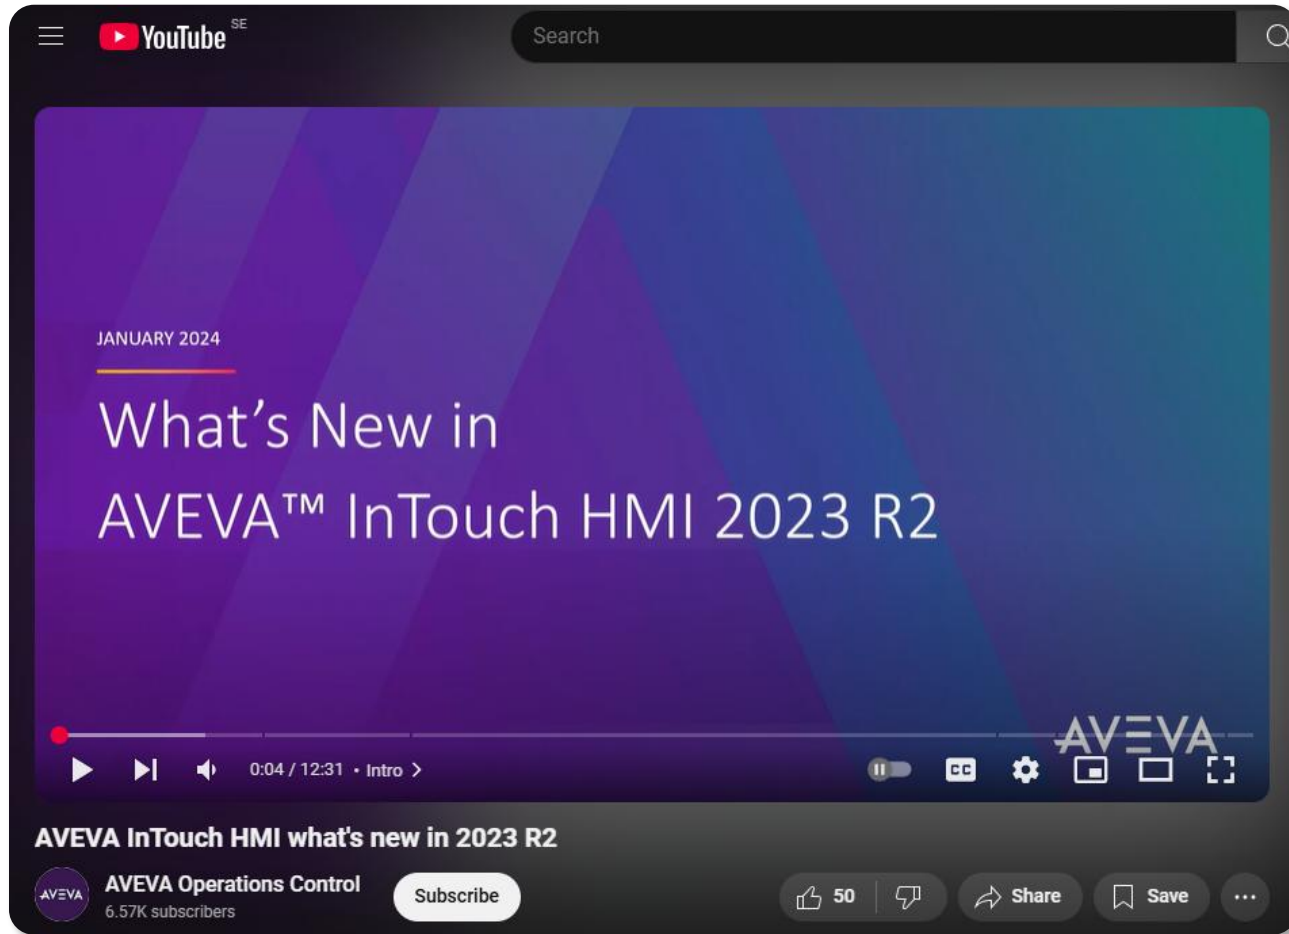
YouTube SE

Search

JANUARY 2024

What's New in
AVEVA™ InTouch HMI 2023 R2

AVEVA

0:04 / 12:31 • Intro >

AVEVA InTouch HMI what's new in 2023 R2

AVEVA

AVEVA Operations Control
6.57K subscribers

Subscribe

50

Share

Save

...